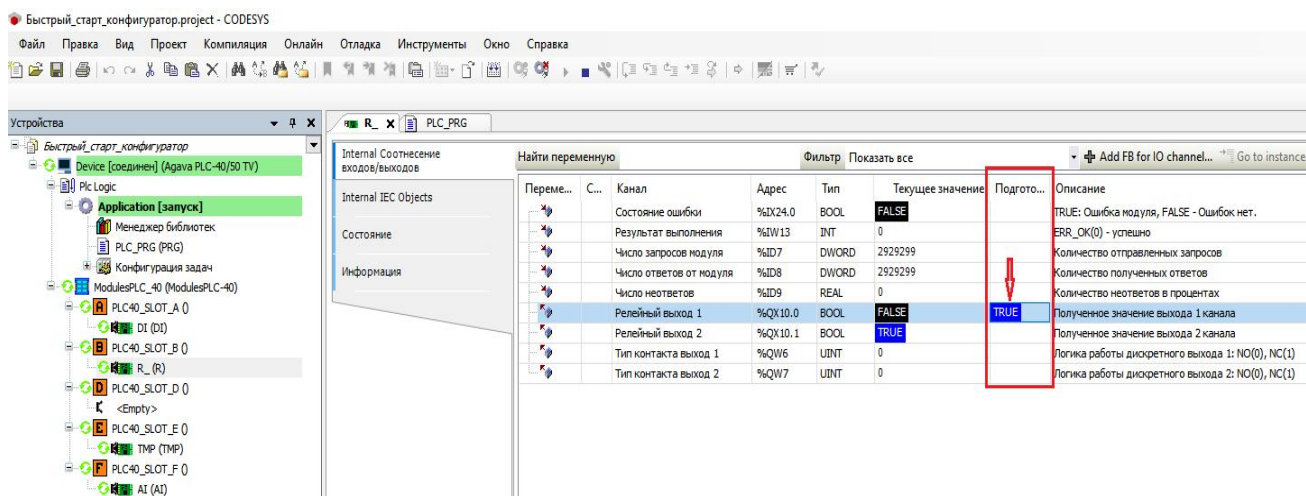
Быстрый_старт_конфигуратор.project - CODESYS

Файл Правка Вид Проект Компиляция Онлайн Отладка Инструменты Окно Справка

Устройства

Быстрый_старт_конфигуратор
Device [соединен] (Agava PLC-40/50 TV)
Plc Logic
Application [запуск]
Менеджер библиотек
PLC_PRG (PRG)
Конфигурация задач
ModulesPLC_40 (ModulesPLC-40)
PLC40_SLOT_A ()
DI (DI)
PLC40_SLOT_B ()
R_ (R)
PLC40_SLOT_D ()
<Empty>
PLC40_SLOT_E ()
TMP (TMP)
PLC40_SLOT_F ()
AI (AI)

R_ PLC_PRG

Internal Соотнесение входов/выходов
Internal IEC Objects
Состояние
Информация

Найти переменную Фильтр Показать все Add FB for IO channel... Go to instance

| Переме... | С... | Канал | Адрес | Тип | Текущее значение | Подгото... | Описание |
|---|---|---|---|---|---|---|---|
| | | Состояние ошибки | %IX24.0 | BOOL | FALSE | | TRUE: Ошибка модуля, FALSE - Ошибок нет. |
| | | Результат выполнения | %IW13 | INT | 0 | | ERR_OK(0) - успешно |
| | | Число запросов модуля | %ID7 | DWORD | 2929299 | | Количество отправленных запросов |
| | | Число ответов от модуля | %ID8 | DWORD | 2929299 | | Количество полученных ответов |
| | | Число неответов | %ID9 | REAL | 0 | | Количество неответов в процентах |
| | | Релейный выход 1 | %QX10.0 | BOOL | FALSE | TRUE | Полученное значение выхода 1 канала |
| | | Релейный выход 2 | %QX10.1 | BOOL | TRUE | | Полученное значение выхода 2 канала |
| | | Тип контакта выход 1 | %QW6 | UINT | 0 | | Логика работы дискретного выхода 1: NO(0), NC(1) |
| | | Тип контакта выход 2 | %QW7 | UINT | 0 | | Логика работы дискретного выхода 2: NO(0), NC(1) |